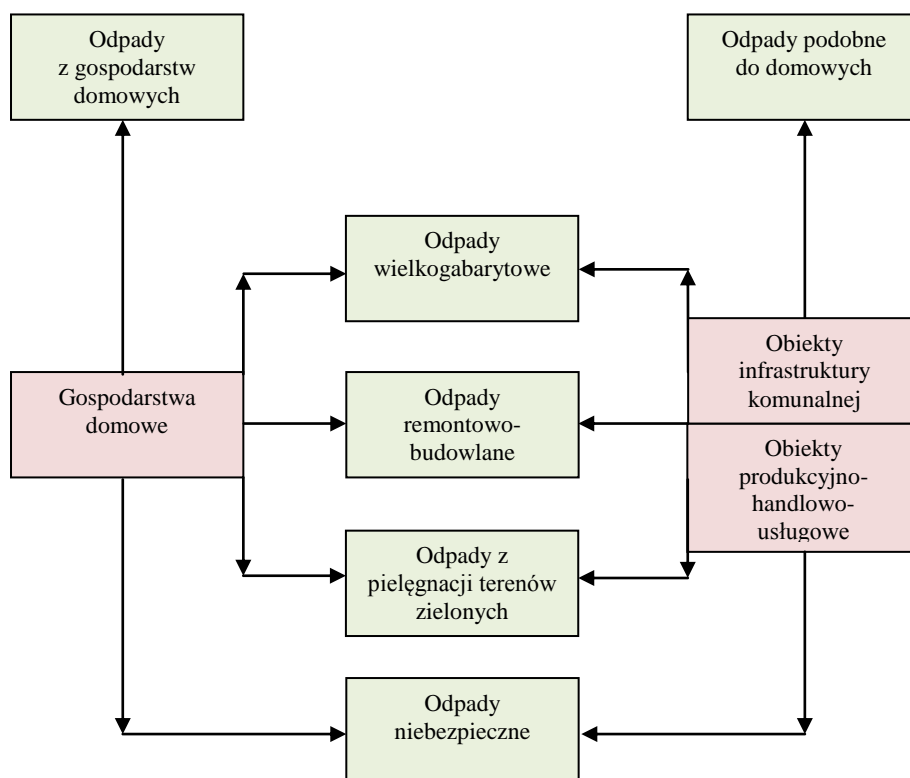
Odpady z gospodarstw domowych

Odpady podobne do domowych

Odpady wielkogabarytowe

Gospodarstwa domowe

Odpady remontowo-budowlane

Obiekty infrastruktury komunalnej

Obiekty produkcyjno-handlowo-usługowe

Odpady z pielęgnacji terenów zielonych

Odpady niebezpieczne